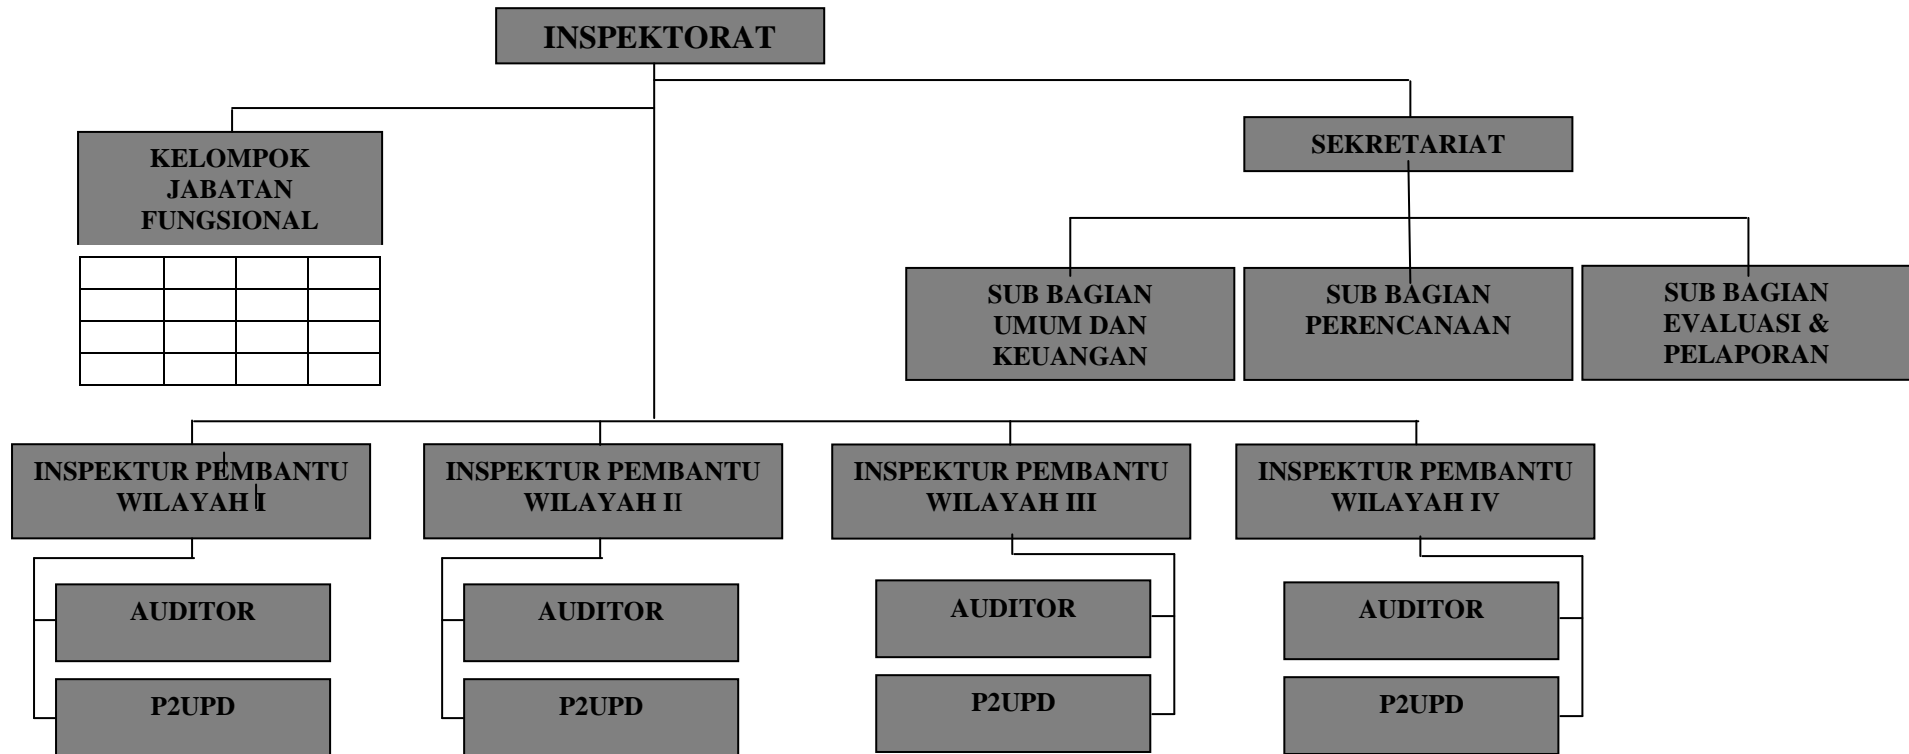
INSPEKTORAT

KELOMPOK JABATAN FUNGSIONAL

|  |  |  |  |
|---|---|---|---|
|  |  |  |  |
|  |  |  |  |
|  |  |  |  |
|  |  |  |  |

SEKRETARIAT

SUB BAGIAN UMUM DAN KEUANGAN

SUB BAGIAN PERENCANAAN

SUB BAGIAN EVALUASI & PELAPORAN

INSPEKTUR PEMBANTU WILAYAH I

AUDITOR

P2UPD

INSPEKTUR PEMBANTU WILAYAH II

AUDITOR

P2UPD

INSPEKTUR PEMBANTU WILAYAH III

AUDITOR

P2UPD

INSPEKTUR PEMBANTU WILAYAH IV

AUDITOR

P2UPD